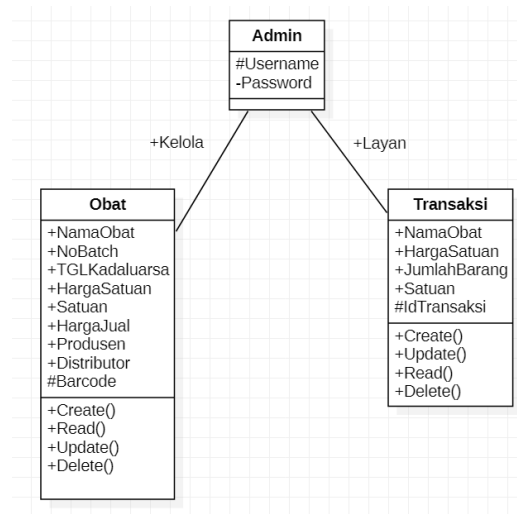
Admin
#Username
-Password

+Kelola

+Layan

Obat
+NamaObat
+NoBatch
+TGLKadaluarsa
+HargaSatuan
+Satuan
+HargaJual
+Produsen
+Distributor
#Barcode
+Create()
+Read()
+Update()
+Delete()

Transaksi
+NamaObat
+HargaSatuan
+JumlahBarang
+Satuan
#IdTransaksi
+Create()
+Update()
+Read()
+Delete()